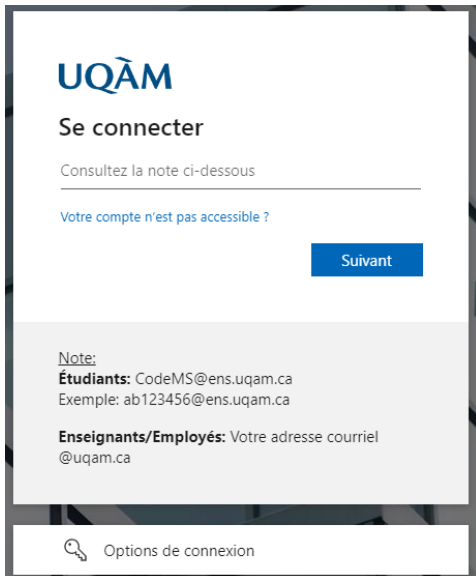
UQÀM

Se connecter

Consultez la note ci-dessous

Votre compte n'est pas accessible ?

Suivant

Note:
**Étudiants:** CodeMS@ens.uqam.ca
Exemple: ab123456@ens.uqam.ca

**Enseignants/Employés:** Votre adresse courriel @uqam.ca

Options de connexion